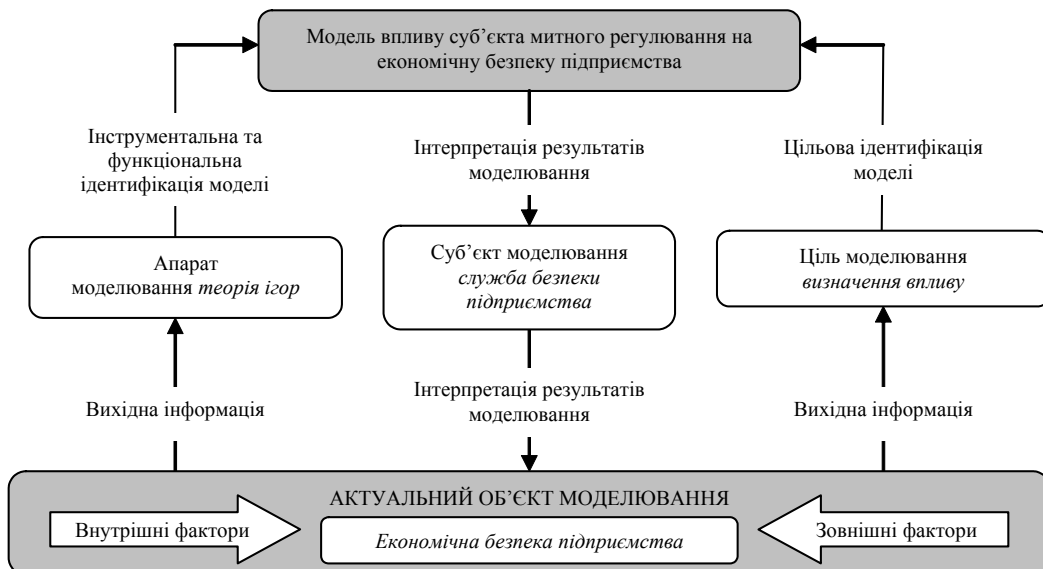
Модель впливу суб’єкта митного регулювання на економічну безпеку підприємства

Інструментальна та функціональна ідентифікація моделі

Інтерпретація результатів моделювання

Цільова ідентифікація моделі

Апарат моделювання *теорія ігор*

Суб’єкт моделювання *служба безпеки підприємства*

Ціль моделювання *визначення впливу*

Вихідна інформація

Інтерпретація результатів моделювання

Вихідна інформація

АКТУАЛЬНИЙ ОБ’ЄКТ МОДЕЛЮВАННЯ

Внутрішні фактори

*Економічна безпека підприємства*

Зовнішні фактори